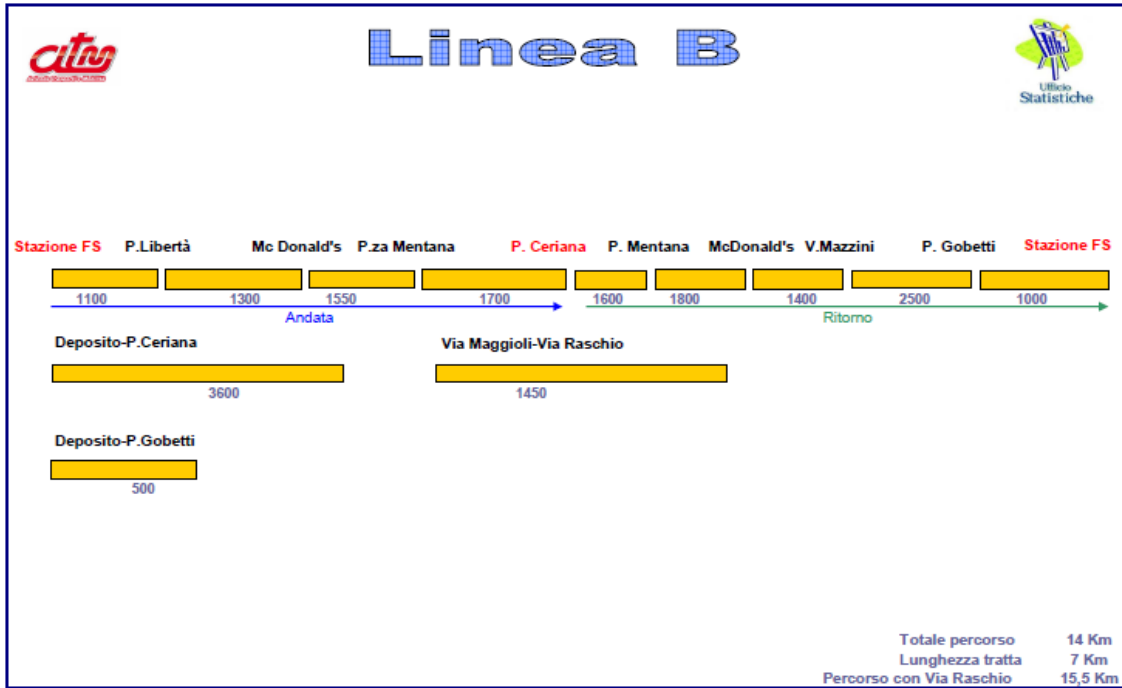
citm
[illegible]

Linea B

Ufficio
Statistiche

Stazione FS P.Libertà Mc Donald's P.za Mentana P. Ceriana P. Mentana McDonald's V.Mazzini P. Gobetti Stazione FS

1100 1300 1550 1700 1600 1800 1400 2500 1000

Andata

Ritorno

Deposito-P.Ceriana

3600

Via Maggioli-Via Raschio

1450

Deposito-P.Gobetti

500

| | |
|---|---|
| Totale percorso | 14 Km |
| Lunghezza tratta | 7 Km |
| Percorso con Via Raschio | 15,5 Km |